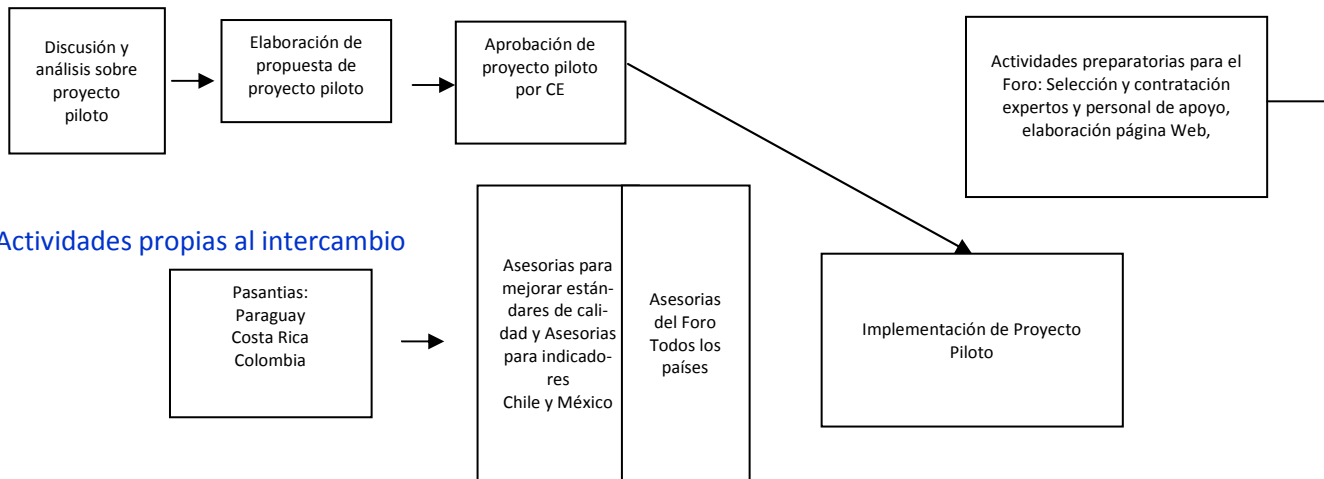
Discusión y análisis sobre proyecto piloto

Elaboración de propuesta de proyecto piloto

Aprobación de proyecto piloto por CE

Actividades preparatorias para el Foro: Selección y contratación expertos y personal de apoyo, elaboración página Web,

Actividades propias al intercambio

Pasantias: Paraguay Costa Rica Colombia

Asesorias para mejorar estándares de calidad y Asesorias para indicadores Chile y México

Asesorias del Foro Todos los países

Implementación de Proyecto Piloto